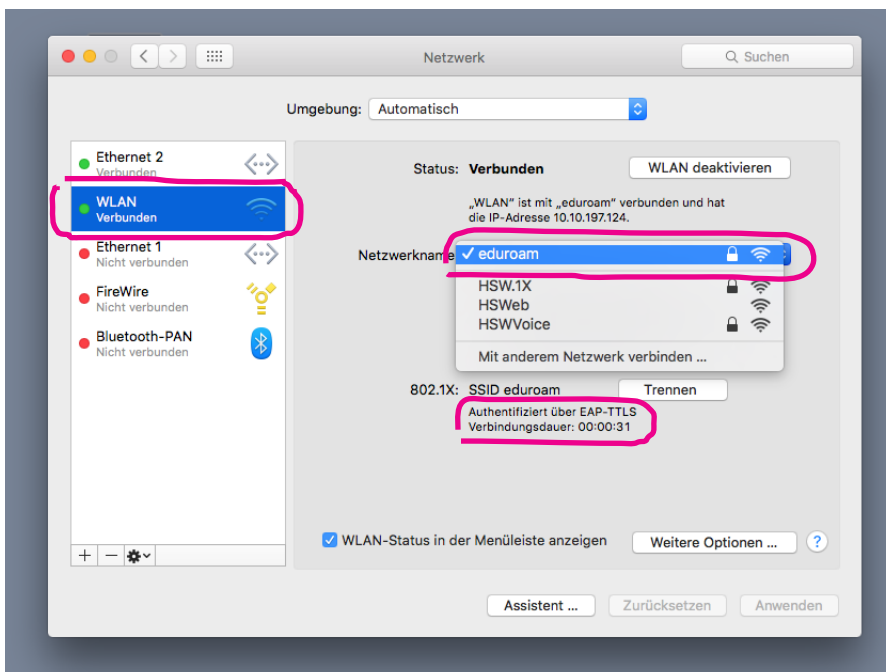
Netzwerk

Suchen

Umgebung: Automatisch

Ethernet 2
Verbunden

WLAN
Verbunden

Ethernet 1
Nicht verbunden

FireWire
Nicht verbunden

Bluetooth-PAN
Nicht verbunden

+ − ✲

Status: Verbunden

WLAN deaktivieren

„WLAN" ist mit „eduroam" verbunden und hat die IP-Adresse 10.10.197.124.

Netzwerkname ✓ eduroam

HSW.1X
HSWeb
HSWVoice

Mit anderem Netzwerk verbinden ...

802.1X: SSID eduroam

Trennen

Authentifiziert über EAP-TTLS
Verbindungsdauer: 00:00:31

WLAN-Status in der Menüleiste anzeigen

Weitere Optionen ...

?

Assistent ...

Zurücksetzen

Anwenden